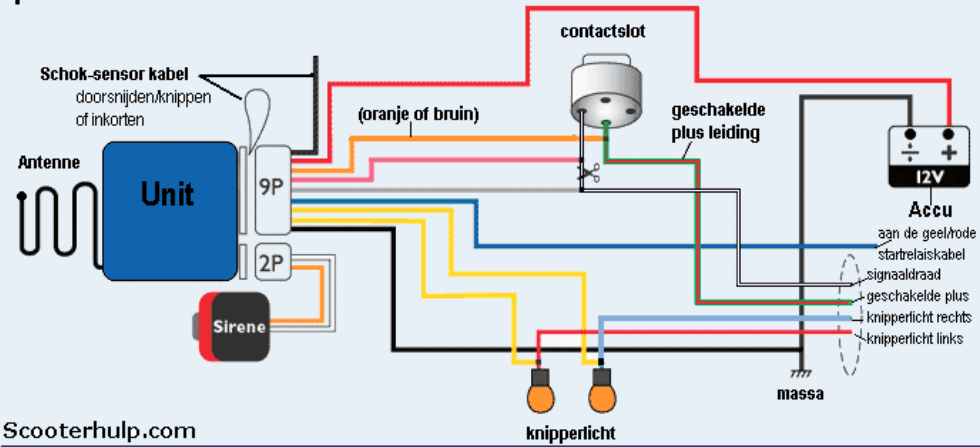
contactslot

Schok-sensor kabel
doorsnijden/knippen
of inkorten

(oranje of bruin)

geschakelde
plus leiding

Antenne

Unit

9P

2P

Sirene

÷

+

12V

Accu

aan de geel/rode
startrelaiskabel
signaaldraad
geschakelde plus
knipperlicht rechts
knipperlicht links

massa

knipperlicht

Scooterhulp.com